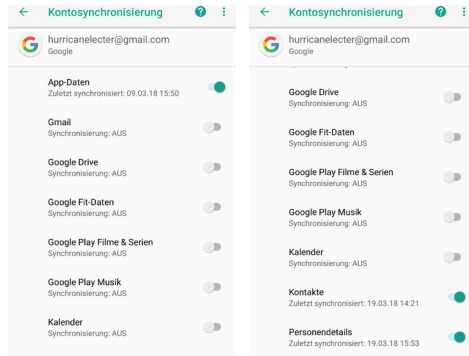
Kontosynchronisierung

hurricanelecter@gmail.com
Google

App-Daten
Zuletzt synchronisiert: 09.03.18 15:50

Gmail
Synchronisierung: AUS

Google Drive
Synchronisierung: AUS

Google Fit-Daten
Synchronisierung: AUS

Google Play Filme & Serien
Synchronisierung: AUS

Google Play Musik
Synchronisierung: AUS

Kalender
Synchronisierung: AUS

Kontosynchronisierung

hurricanelecter@gmail.com
Google

Google Drive
Synchronisierung: AUS

Google Fit-Daten
Synchronisierung: AUS

Google Play Filme & Serien
Synchronisierung: AUS

Google Play Musik
Synchronisierung: AUS

Kalender
Synchronisierung: AUS

Kontakte
Zuletzt synchronisiert: 19.03.18 14:21

Personendetails
Zuletzt synchronisiert: 19.03.18 15:53